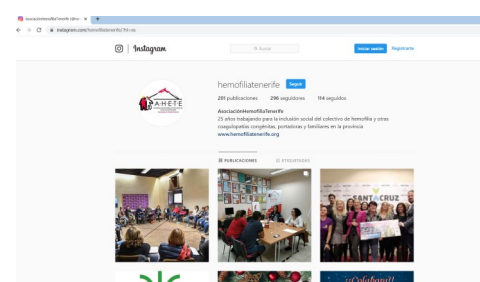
AsociaciónHemofiliaTenerife (@hem ×

instagram.com/hemofiliatenerife/?hl=es

Instagram

Buscar

Iniciar sesión Regístrate

AHETE

hemofiliatenerife Seguir

291 publicaciones 296 seguidores 114 seguidos

AsociaciónHemofiliaTenerife
25 años trabajando para la inclusión social del colectivo de hemofilia y otras coagulopatías congénitas, portadoras y familiares en la provincia
www.hemofiliatenerife.org

PUBLICACIONES ETIQUETADAS

SANTA CRUZ

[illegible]